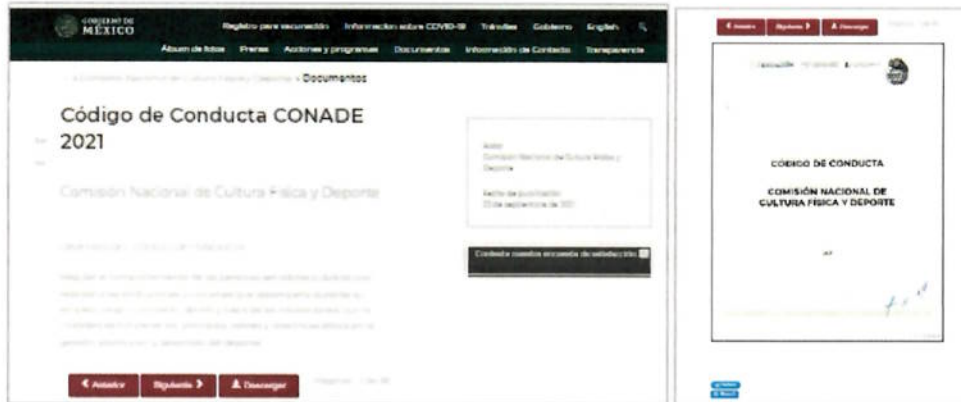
GOBIERNO DE MÉXICO

Registro para vacunación   Información sobre COVID-19   Trámites   Gobierno   English

Álbum de fotos   Prensa   Acciones y programas   Documentos   Información de Contacto   Transparencia

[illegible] Comisión Nacional de Cultura Física y Deporte > Documentos

Código de Conducta CONADE 2021

Comisión Nacional de Cultura Física y Deporte

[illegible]

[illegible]

Autor
Comisión Nacional de Cultura Física y Deporte

Fecha de publicación
23 de septiembre de 2021

Contesta nuestra encuesta de satisfacción

< Anterior   Siguiente >   Descargar   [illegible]

< Anterior   Siguiente >   Descargar   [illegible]

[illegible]

CÓDIGO DE CONDUCTA

COMISIÓN NACIONAL DE CULTURA FÍSICA Y DEPORTE

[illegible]